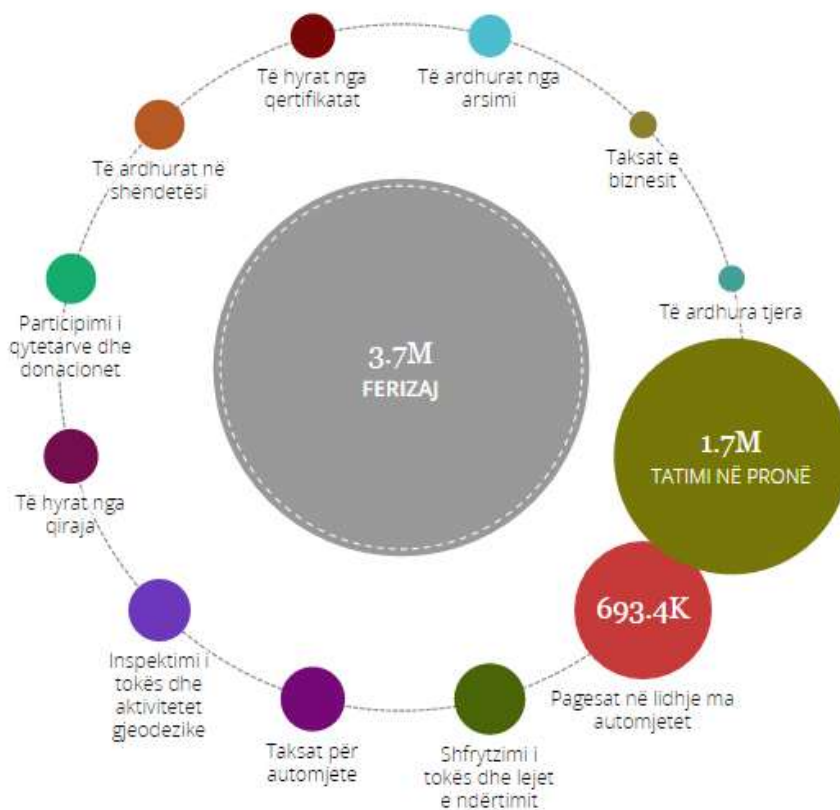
Të hyrat nga qertifikatat

Të ardhurat nga arsimi

Taksat e biznesit

Të ardhura tjera

Të ardhurat në shëndetësi

Participimi i qytetarve dhe donacionet

3.7M
FERIZAJ

1.7M
TATIMI NË PRONË

Të hyrat nga qiraja

693.4K

Pagesat në lidhje ma automjetet

Inspektimi i tokës dhe aktivitetet gjeodezike

Taksat për automjete

Shfrytzimi i tokës dhe lejet e ndërtimit